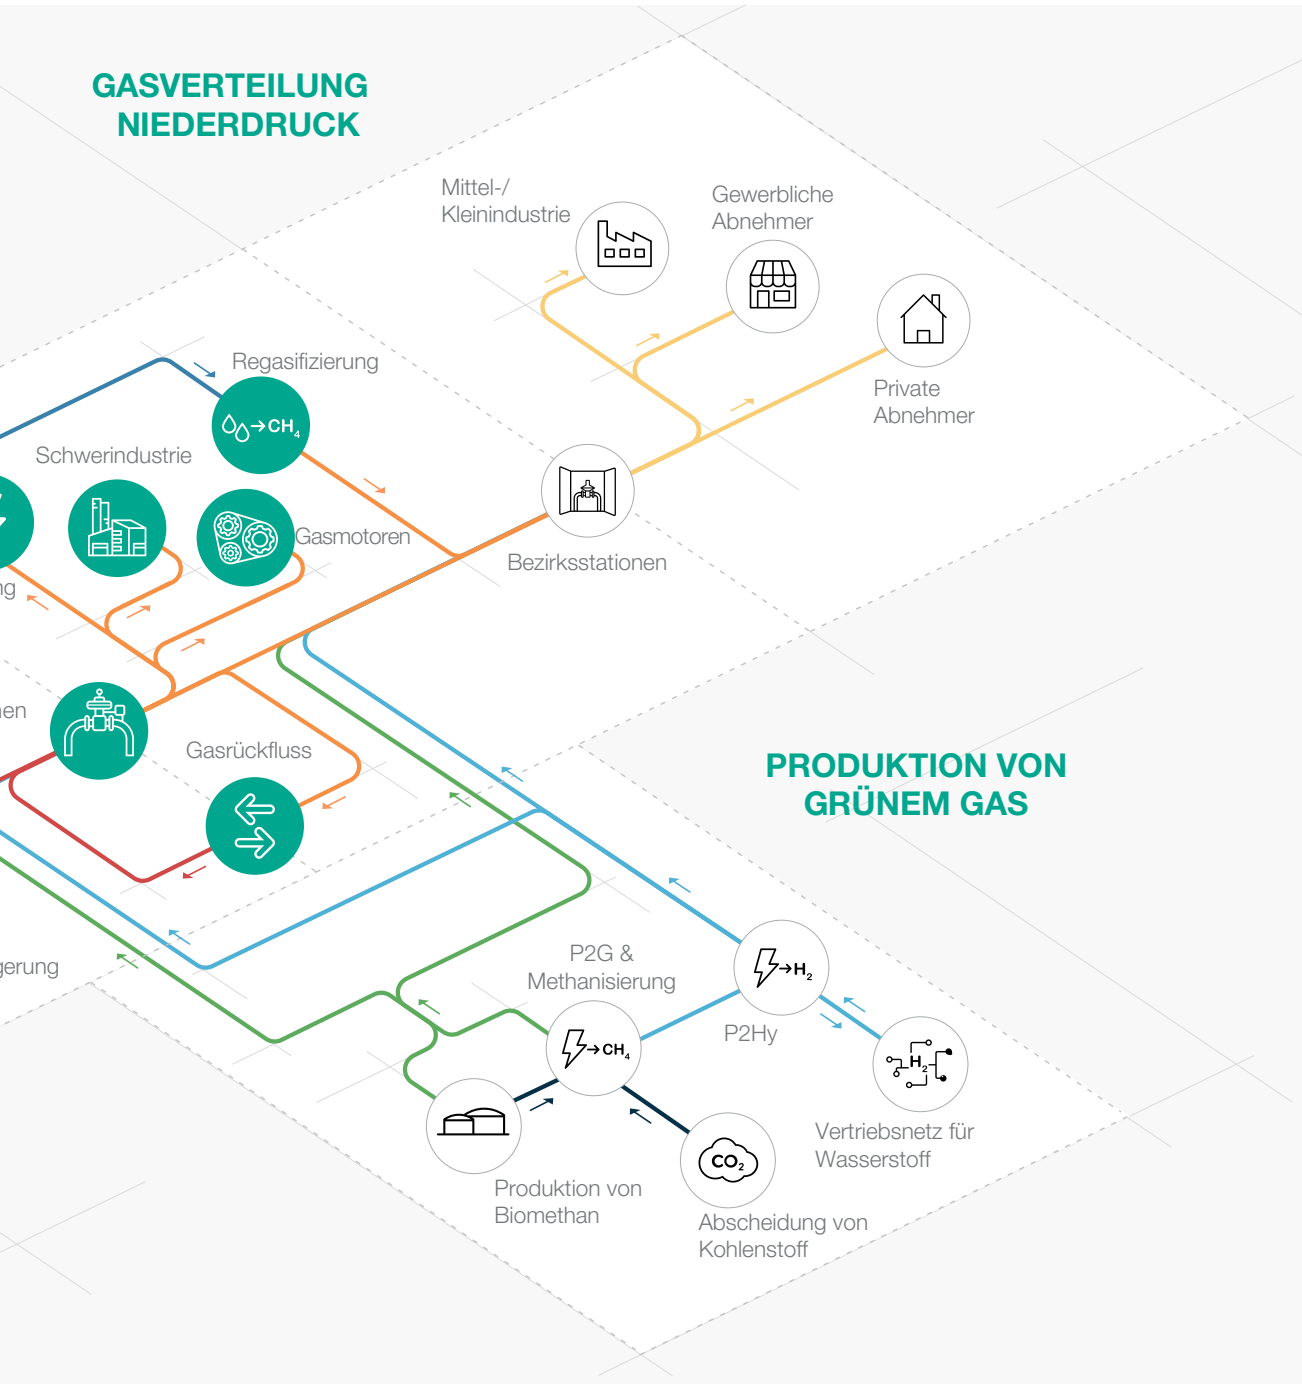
GASVERTEILUNG NIEDERDRUCK

Mittel-/ Kleinindustrie

Gewerbliche Abnehmer

Private Abnehmer

Regasifizierung

$\rightarrow CH_4$

Schwerindustrie

Gasmotoren

Bezirksstationen

ng

en

Gasrückfluss

PRODUKTION VON GRÜNEM GAS

gerung

P2G & Methanisierung

$\rightarrow CH_4$

$\rightarrow H_2$

P2Hy

$H_2$

Vertriebsnetz für Wasserstoff

Produktion von Biomethan

$CO_2$

Abscheidung von Kohlenstoff